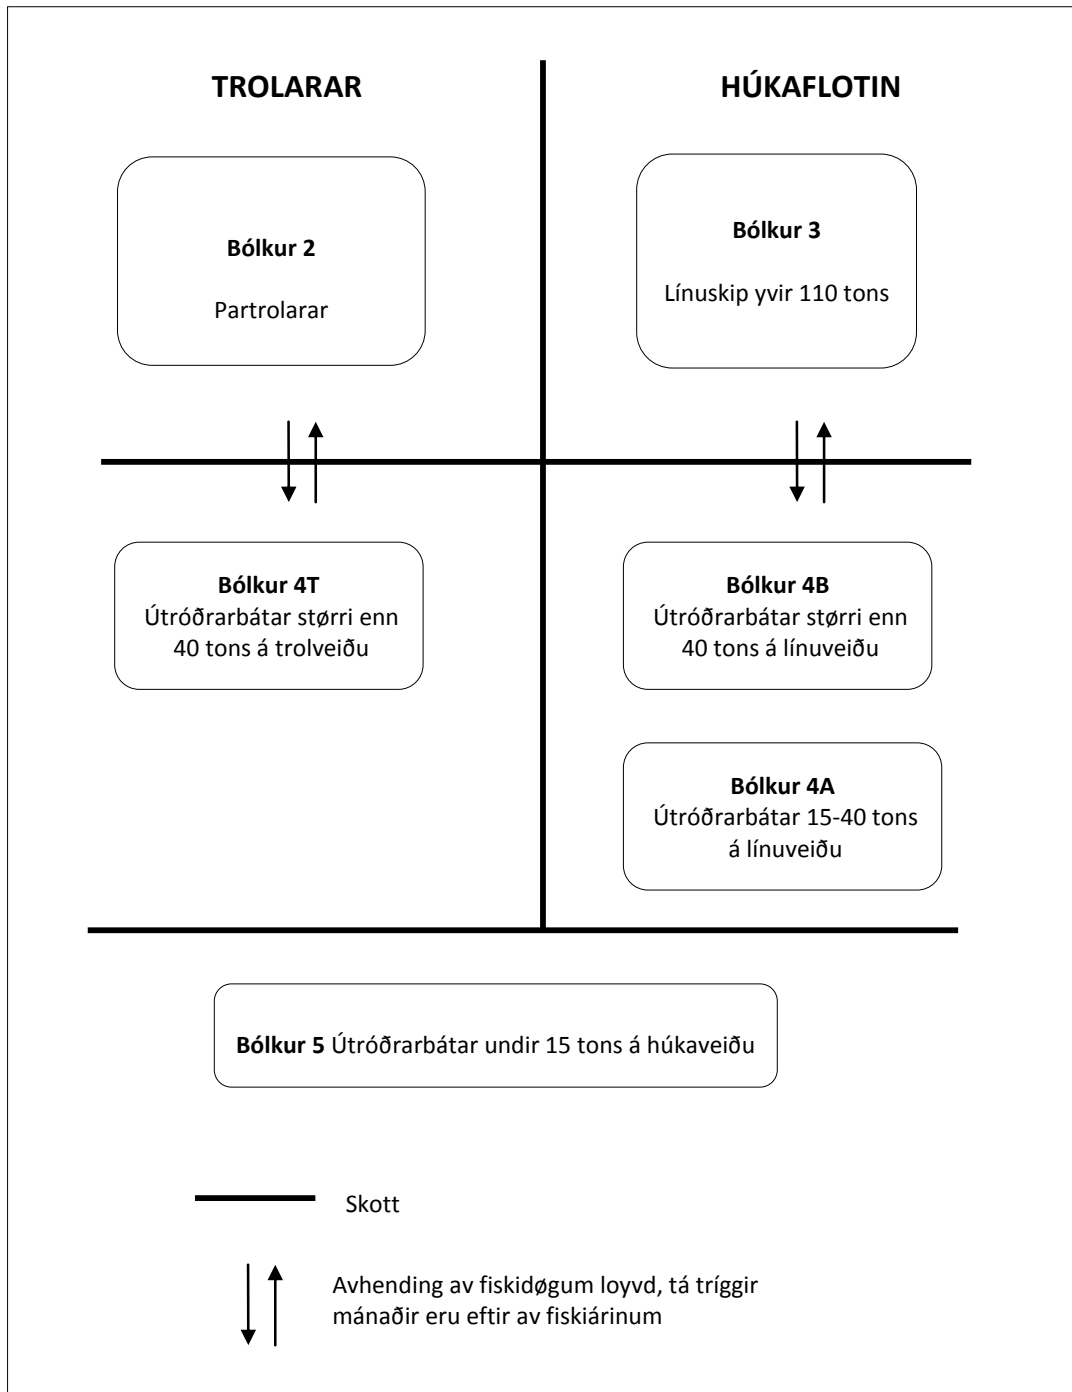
TROLARAR

HÚKAFLOTIN

Bólkur 2

Partrolarar

Bólkur 3

Línuskip yvir 110 tons

Bólkur 4T
Útróðrarbátar størri enn 40 tons á trolveiðu

Bólkur 4B
Útróðrarbátar størri enn 40 tons á línuveiðu

Bólkur 4A
Útróðrarbátar 15-40 tons á línuveiðu

Bólkur 5 Útróðrarbátar undir 15 tons á húkaveiðu

Skott

Avhending av fiskidøgum loyvd, tá tríggir mánaðir eru eftir av fiskiárinum